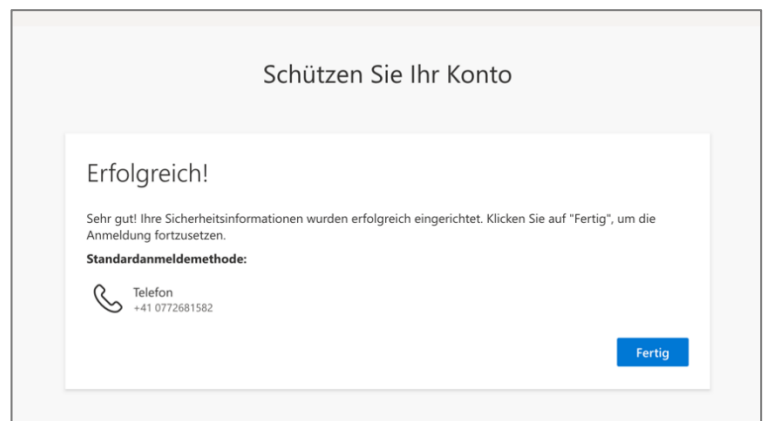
Schützen Sie Ihr Konto

Erfolgreich!

Sehr gut! Ihre Sicherheitsinformationen wurden erfolgreich eingerichtet. Klicken Sie auf "Fertig", um die Anmeldung fortzusetzen.

Standardanmeldemethode:

Telefon
+41 0772681582

Fertig